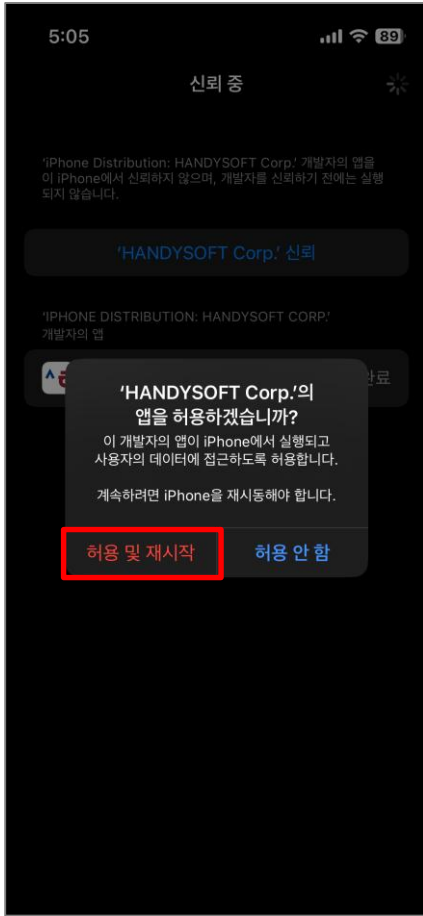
5:05

89

신뢰 중

'iPhone Distribution: HANDYSOFT Corp.' 개발자의 앱을 이 iPhone에서 신뢰하지 않으며, 개발자를 신뢰하기 전에는 실행되지 않습니다.

'HANDYSOFT Corp.' 신뢰

'IPHONE DISTRIBUTION: HANDYSOFT CORP.' 개발자의 앱

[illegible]

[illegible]완료

'HANDYSOFT Corp.'의 앱을 허용하겠습니까?

이 개발자의 앱이 iPhone에서 실행되고 사용자의 데이터에 접근하도록 허용합니다.

계속하려면 iPhone을 재시동해야 합니다.

허용 및 재시작

허용 안 함